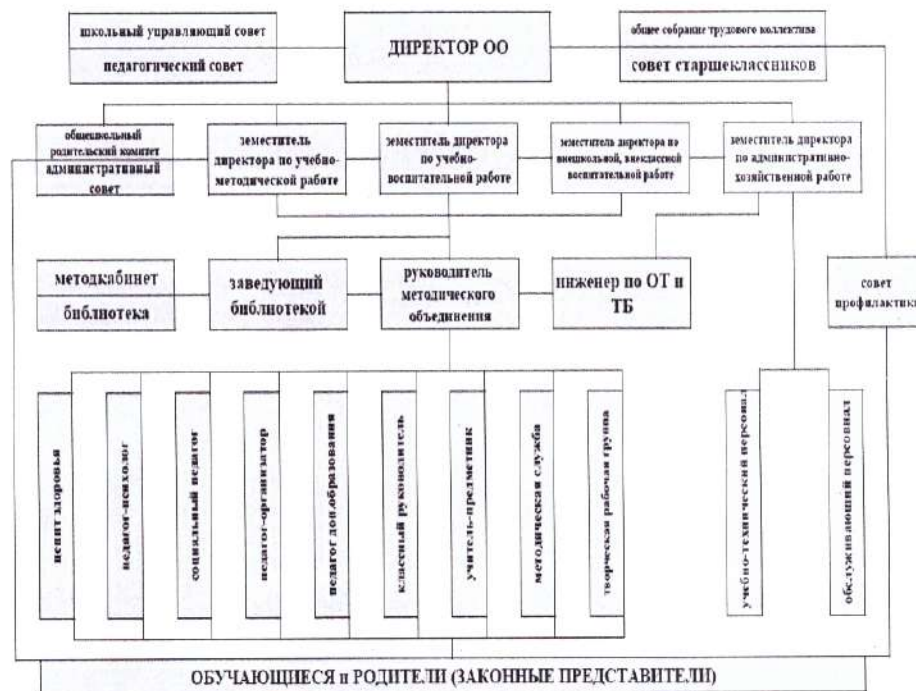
школьный управляющий совет

педагогический совет

ДИРЕКТОР ОО

общее собрание трудового коллектива

совет старшеклассников

общешкольный родительский комитет

административный совет

заместитель директора по учебно-методической работе

заместитель директора по учебно-воспитательной работе

заместитель директора по внешкольной, внеклассной воспитательной работе

заместитель директора по административно-хозяйственной работе

методкабинет

библиотека

заведующий библиотекой

руководитель методического объединения

инженер по ОТ и ТБ

совет профилактики

центр здоровья

педагог-психолог

социальный педагог

педагог-организатор

педагог доп.образования

классный руководитель

учитель-предметник

методическая служба

творческая рабочая группа

учебно-технический персонал

обслуживающий персонал

ОБУЧАЮЩИЕСЯ и РОДИТЕЛИ (ЗАКОННЫЕ ПРЕДСТАВИТЕЛИ)